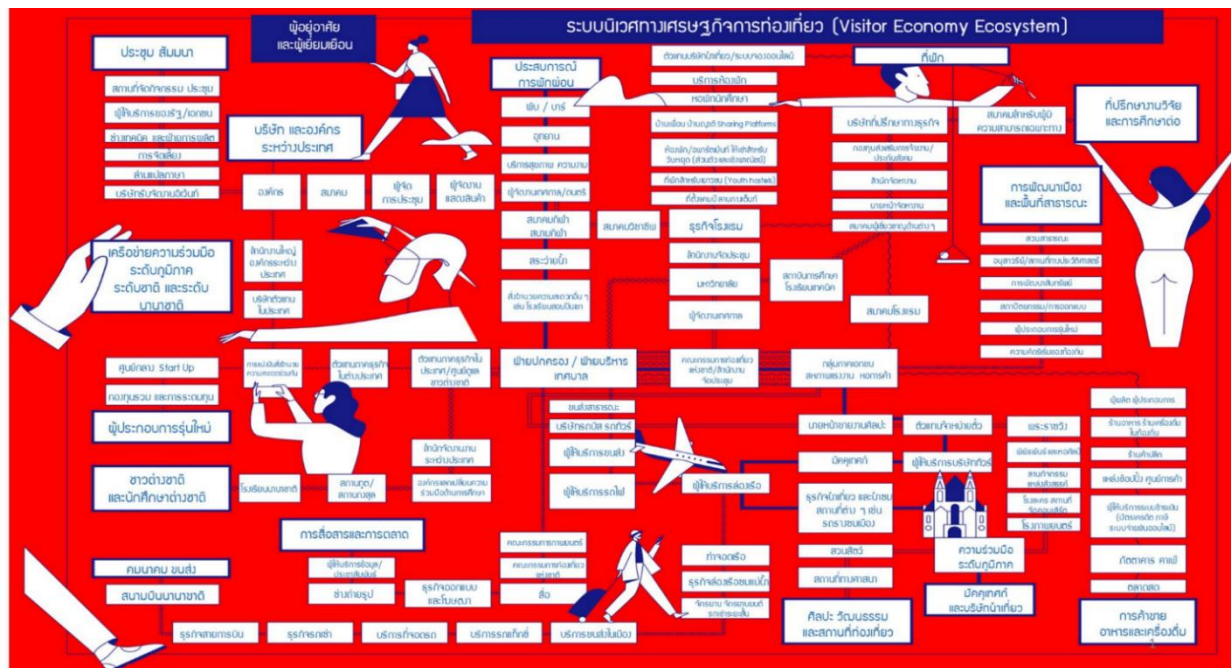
ระบบนิเวศทางเศรษฐกิจการท่องเที่ยว (Visitor Economy Ecosystem)

ผู้อยู่อาศัย และผู้เยี่ยมเยือน

ประชุม สัมมนา
สถานที่จัดกิจกรรม ประชุม
ผู้ให้บริการแปลภาษา/เอกชน
ช่างเทคนิค และฝ่ายการผลิต
การจัดเลี้ยง
ล่ามแปลภาษา
บริษัทรับจัดงานอีเว้นท์

บริษัท และองค์กร ระหว่างประเทศ
องค์กร
สมาคม
ผู้จัดการประชุม
ผู้จัดงานแสดงสินค้า

ประสบการณ์การพักผ่อน
ผับ / บาร์
ภูเขา
บริการสุขภาพ ความงาม
ผู้จัดงานเทศกาล/ดนตรี
สมาคมกีฬา สนามกีฬา
สระว่ายน้ำ
สิ่งอำนวยความสะดวกอื่น ๆ เช่น โรงเรียนสอนปีนเขา

ตัวแทนบริษัทท่องเที่ยว/ระบบจองออนไลน์
บริการห้องพัก
หอพักนักศึกษา
บ้านเพื่อน บ้านญาติ Sharing Platforms
ห้องพัก/อพาร์ทเม้นท์ ให้เช่าสำหรับวันหยุด (ส่วนตัวและเชิงพาณิชย์)
ที่พักสำหรับเยาวชน (Youth Hostel)
ที่ตั้งแคมป์ สถานที่ตั้งเต็นท์

ที่พัก
บริษัทที่ปรึกษาทางธุรกิจ
กองทุนส่งเสริมการจ้างงาน/ประกันสังคม
สำนักจัดหางาน
นายหน้าจัดหางาน
สมาคมผู้เชี่ยวชาญด้านต่าง ๆ
สมาคมเพื่อการเพิ่มขีดความสามารถและพัฒนา

ที่ปรึกษางานวิจัย และการศึกษาต่อ

การพัฒนาเมือง และพื้นที่สาธารณะ
สวนสาธารณะ
อนุสาวรีย์/สถานที่ทางประวัติศาสตร์
การพัฒนาสินทรัพย์
สถาปัตยกรรม/การออกแบบ
ผู้ประกอบการรุ่นใหม่
ความคิดริเริ่มของท้องถิ่น

เครือข่ายความร่วมมือ ระดับภูมิภาค ระดับชาติ และระดับนานาชาติ
สำนักงานใหญ่องค์กรระหว่างประเทศ
บริษัทตัวแทนในประเทศ

สมาคมวิชาชีพ
ธุรกิจโรงแรม
สำนักงานจัดประชุม
มหาวิทยาลัย
ผู้จัดงานเทศกาล
สถาบันการศึกษา โรงเรียนเทคนิค
สมาคมโรงแรม

ศูนย์กลาง Start Up
กองทุนรวม และการลงทุน
ผู้ประกอบการรุ่นใหม่
การแบ่งปันข้อมูลความรู้และความร่วมมือกัน
ตัวแทนทางการทูตในต่างประเทศ
ตัวแทนทางการทูตในประเทศ/ศูนย์ดูแลชาวต่างชาติ
ฝ่ายปกครอง / ฝ่ายบริหารเทศบาล
คณะกรรมการการท่องเที่ยวแห่งชาติ/สำนักงานจัดประชุม
กลุ่มหอการค้า สมาคมแรงงาน หอการค้า

ชาวต่างชาติ และนักศึกษาต่างชาติ
โรงเรียนนานาชาติ
สถานทูต/สถานกงสุล
สำนักจัดหางานระหว่างประเทศ
องค์กรแลกเปลี่ยนความร่วมมือด้านการศึกษา

ขนส่งสาธารณะ
บริการรถบัส รถทัวร์
ผู้ให้บริการขนส่ง
ผู้ให้บริการรถไฟ
ผู้ให้บริการล่องเรือ

นายหน้าขายงานศิลปะ
ตัวแทนจำหน่ายตั๋ว
มัคคุเทศก์
ผู้ให้บริการบริษัททัวร์
ธุรกิจท่องเที่ยว และนำชมสถานที่ต่าง ๆ เช่น ธรรมชาติ ชนบท เมือง
สวนสัตว์
สถานที่ทางศาสนา
ศิลปะ วัฒนธรรม และสถานที่ท่องเที่ยว

พระราชวัง
พิพิธภัณฑ์ และหอศิลป์
สถานที่จัดแสดงศิลปะ
โรงละคร สถานที่จัดคอนเสิร์ต
โรงภาพยนตร์
ความร่วมมือ ระดับภูมิภาค
มัคคุเทศก์ และบริษัทนำเที่ยว

ผู้ผลิต ผู้ประกอบการ
ร้านอาหาร ร้านเครื่องดื่มในท้องถิ่น
ร้านค้าปลีก
แหล่งช้อปปิ้ง ศูนย์การค้า
ผู้ให้บริการขนส่งสินค้า (ผู้ส่งออก ภาคีระบบจ่ายสินค้า)
ภัตตาคาร คาเฟ่
ตลาดสด
การค้าขาย อาหารและเครื่องดื่ม

การสื่อสารและการตลาด
ผู้ให้บริการข้อมูล/ประชาสัมพันธ์
ช่างถ่ายรูป
ธุรกิจออกแบบ และโฆษณา
สื่อ
คณะกรรมการการตลาด
คณะกรรมการการท่องเที่ยวแห่งชาติ
ท่าจอดเรือ
ธุรกิจล่องเรือชมแม่น้ำ
กิจกรรม กิจกรรมทางบกและทางทะเล

คมนาคม ขนส่ง
สนามบินนานาชาติ
ธุรกิจสายการบิน
ธุรกิจรถเช่า
บริการที่จอดรถ
บริการรถแท็กซี่
บริการขนส่งในเมือง